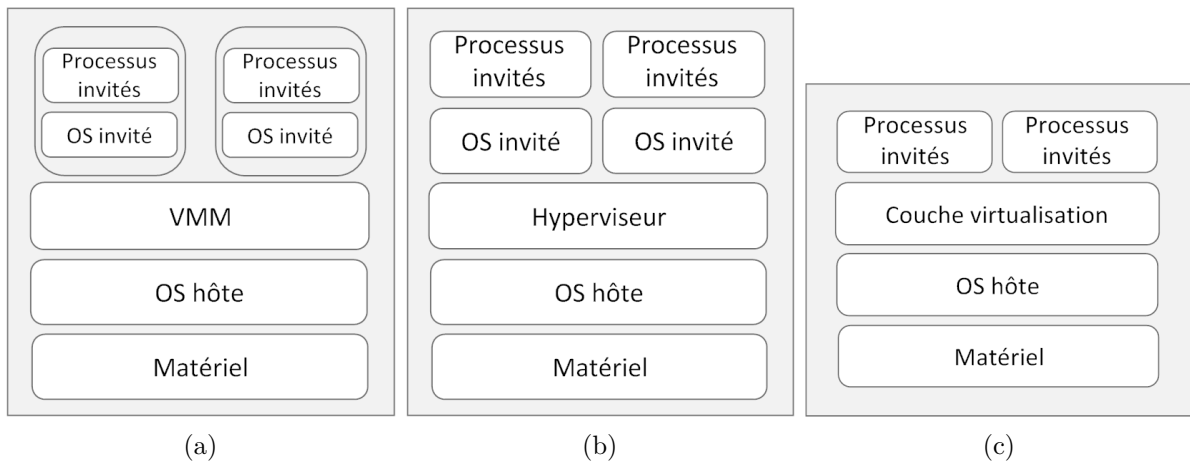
Processus invités

OS invité

Processus invités

OS invité

VMM

OS hôte

Matériel

(a)

Processus invités

Processus invités

OS invité

OS invité

Hyperviseur

OS hôte

Matériel

(b)

Processus invités

Processus invités

Couche virtualisation

OS hôte

Matériel

(c)